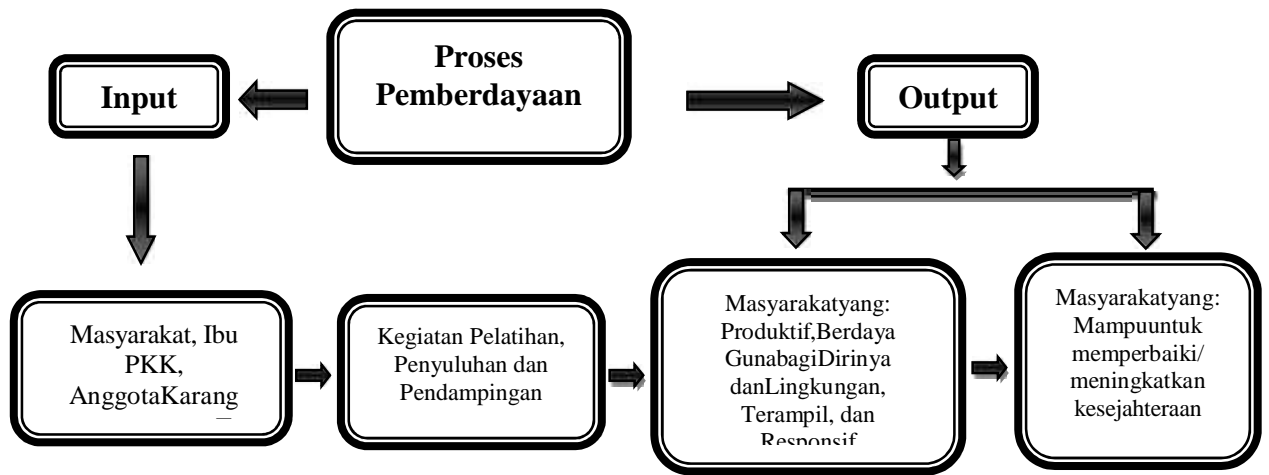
Proses Pemberdayaan

Input

Output

Masyarakat, Ibu PKK, AnggotaKarang

Kegiatan Pelatihan, Penyuluhan dan Pendampingan

Masyarakatyang: Produktif,Berdaya GunabagiDirinya danLingkungan, Terampil, dan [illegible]

Masyarakatyang: Mampuuntuk memperbaiki/ meningkatkan kesejahteraan